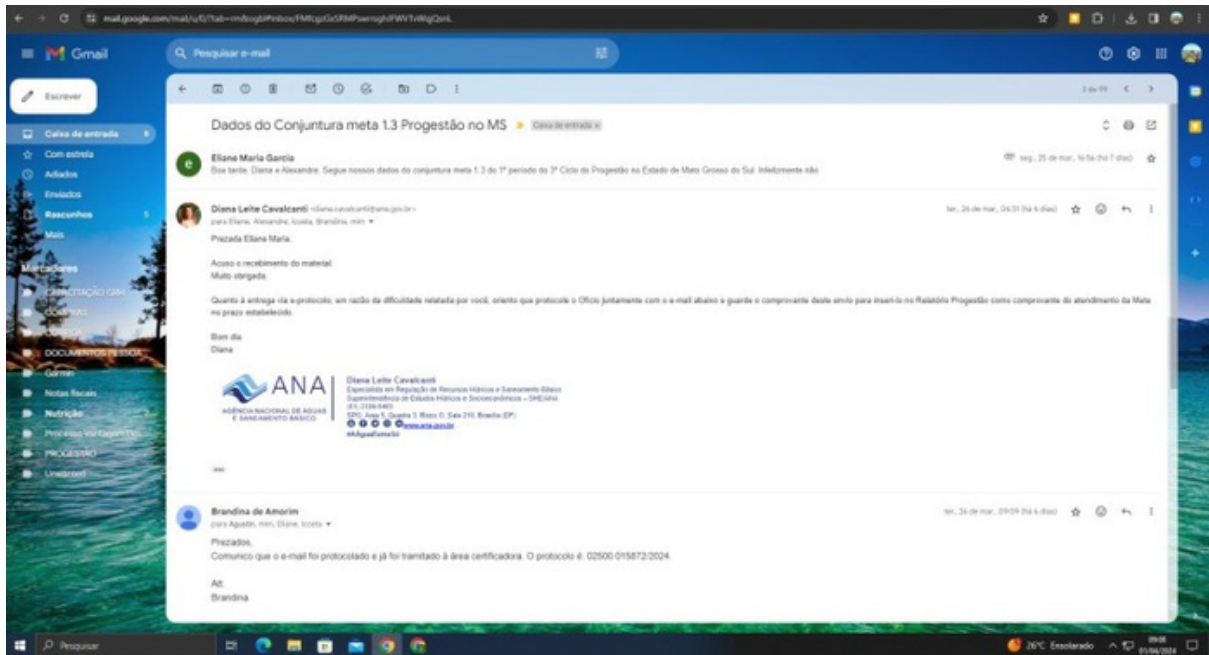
mail.google.com/mail/u/0/?tab=rm&ogbl#inbox/FMfcgzGsSRMPswrnghFWVTvWqQznL

Gmail

Pesquisar e-mail

Escrever

Caixa de entrada

Com estrela

Adiados

Enviados

Rascunhos

Mais

Marcadores

CAPACITAÇÃO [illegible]

COMPRAS

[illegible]

DOCUMENTOS PESSOA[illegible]

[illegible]

Notas fiscais

Nutrição

Processo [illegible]

PROGESTÃO

Unwanted

3 de 99

Dados do Conjuntura meta 1.3 Progestão no MS » Caixa de entrada ×

Eliane Maria Garcia
Boa tarde, Diana e Alexandre, Segue nossos dados do conjuntura meta 1.3 do 1º período do 3º Ciclo do Progestão no Estado de Mato Grosso do Sul. Infelizmente não

seg., 25 de mar., 16:56 (há 7 dias)

Diana Leite Cavalcanti <diana.cavalcanti@ana.gov.br>
para Eliane, Alexandre, Iccela, Brandina, mim

ter., 26 de mar., 06:31 (há 6 dias)

Prezada Eliane Maria,

Acuso o recebimento do material.
Muito obrigada.

Quanto à entrega via e-protocolo, em razão da dificuldade relatada por você, oriento que protocole o Ofício juntamente com o e-mail abaixo e guarde o comprovante deste envio para inseri-lo no Relatório Progestão como comprovante do atendimento da Meta no prazo estabelecido.

Bom dia
Diana

ANA
AGÊNCIA NACIONAL DE ÁGUAS E SANEAMENTO BÁSICO

Diana Leite Cavalcanti
Especialista em Regulação de Recursos Hídricos e Saneamento Básico
Superintendência de Estudos Hídricos e Socioeconômicos – SHE/ANA
(61) 2109-5403
SPO, Área 5, Quadra 3, Bloco O, Sala 210, Brasília (DF)
www.ana.gov.br
#ÁguaFomaSil

...

Brandina de Amorim
para Agustin, mim, Eliane, Iccela

ter., 26 de mar., 09:09 (há 6 dias)

Prezados,
Comunico que o e-mail foi protocolado e já foi tramitado à área certificadora. O protocolo é: 02500.015872/2024.

Att.
Brandina

Pesquisar

26°C Ensolarado

09:08
01/04/2024